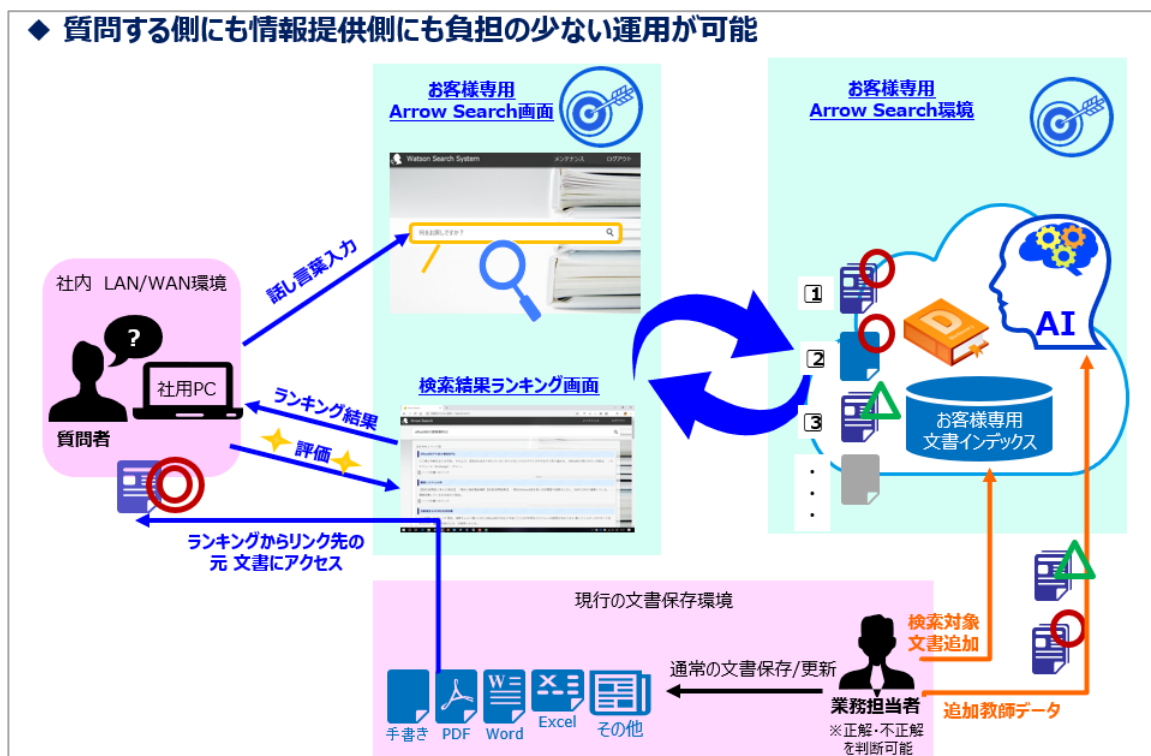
◆ 質問する側にも情報提供側にも負担の少ない運用が可能

お客様専用
Arrow Search画面

Watson Search System　メンテナンス　ログアウト

何をお探しですか？

お客様専用
Arrow Search環境

社内 LAN/WAN環境

?

社用PC

質問者

話し言葉入力

ランキング結果

評価

検索結果ランキング画面

1

2

3

AI

お客様専用
文書インデックス

ランキングからリンク先の
元 文書にアクセス

現行の文書保存環境

通常の文書保存/更新

検索対象
文書追加

業務担当者

※正解・不正解
を判断可能

追加教師データ

手書き　PDF　Word　Excel　その他